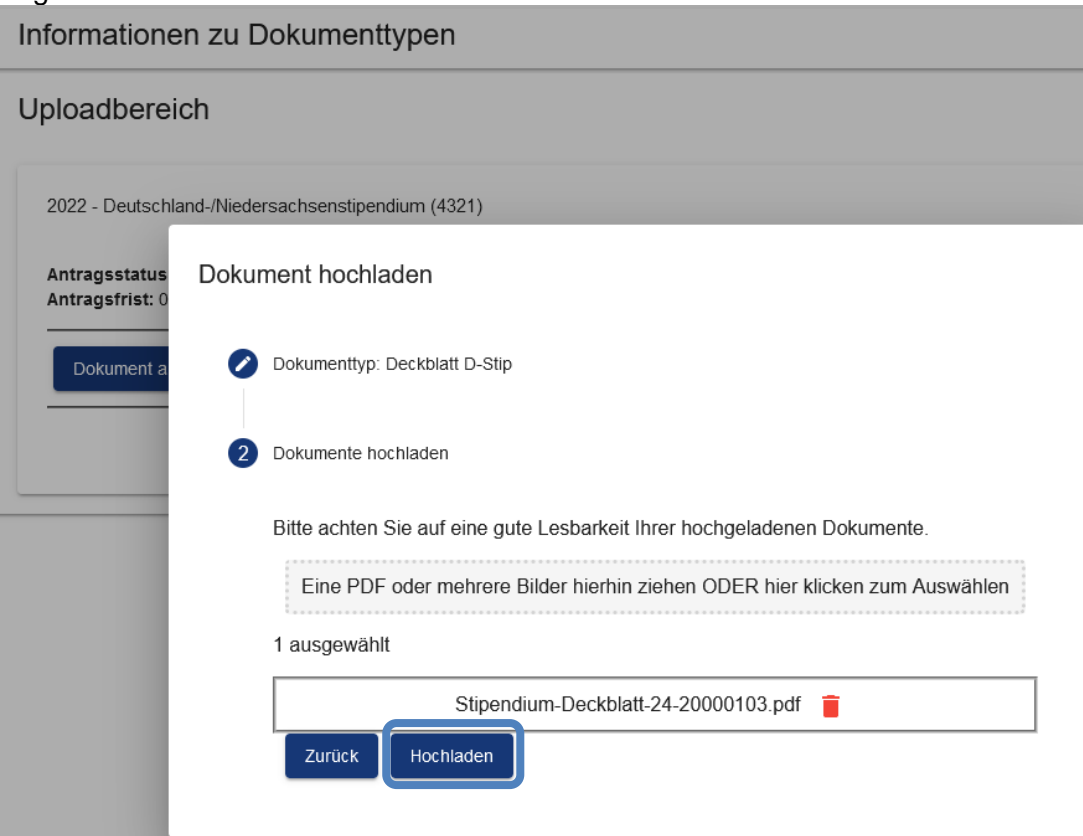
Informationen zu Dokumenttypen

Uploadbereich

2022 - Deutschland-/Niedersachsenstipendium (4321)

Antragsstatus
Antragsfrist: 0

Dokument a

Dokument hochladen

Dokumenttyp: Deckblatt D-Stip

2 Dokumente hochladen

Bitte achten Sie auf eine gute Lesbarkeit Ihrer hochgeladenen Dokumente.

Eine PDF oder mehrere Bilder hierhin ziehen ODER hier klicken zum Auswählen

1 ausgewählt

Stipendium-Deckblatt-24-20000103.pdf

Zurück Hochladen